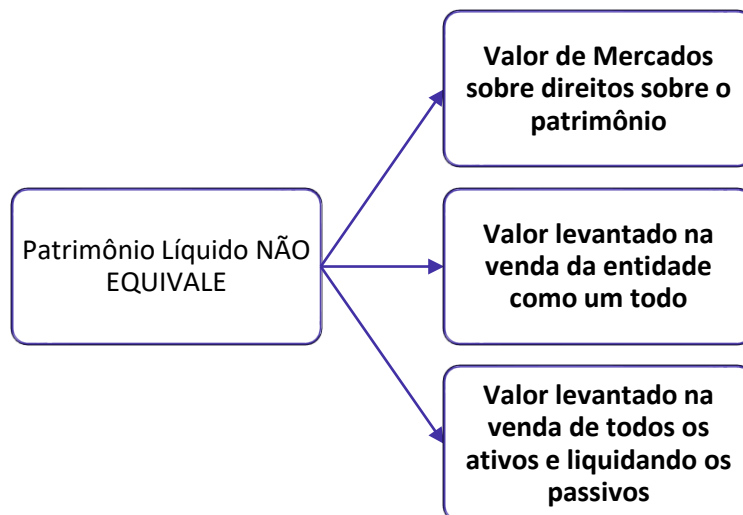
Patrimônio Líquido NÃO EQUIVALE

Valor de Mercados sobre direitos sobre o patrimônio

Valor levantado na venda da entidade como um todo

Valor levantado na venda de todos os ativos e liquidando os passivos